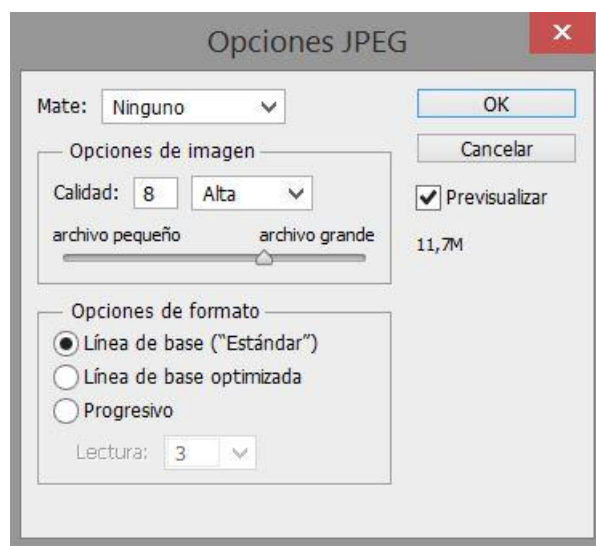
Opciones JPEG

Mate: Ninguno

Opciones de imagen

Calidad: 8 Alta

archivo pequeño archivo grande

Opciones de formato

Línea de base ("Estándar")

Línea de base optimizada

Progresivo

Lectura: 3

OK

Cancelar

Previsualizar

11,7M